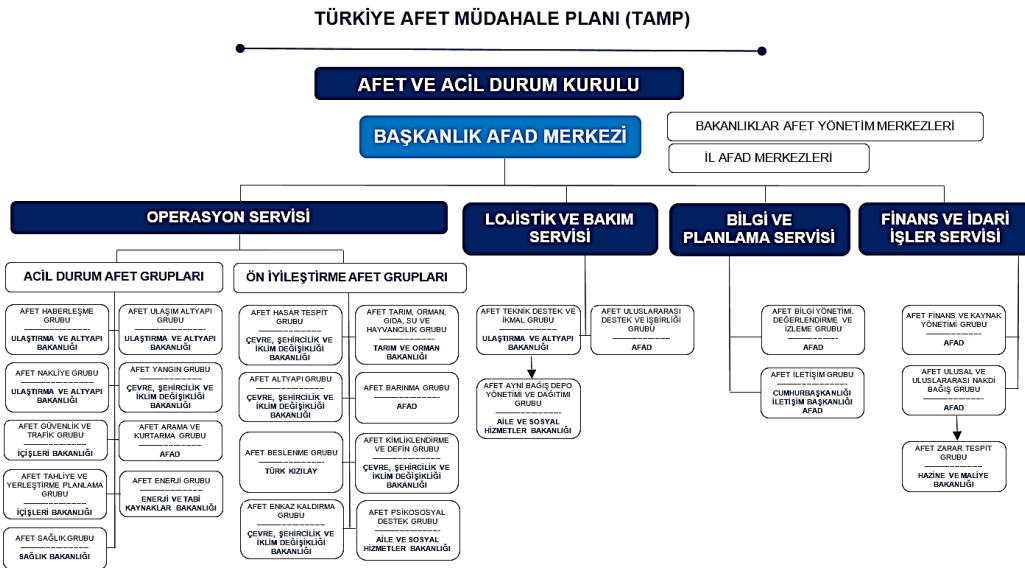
TÜRKİYE AFET MÜDAHALE PLANI (TAMP)

AFET VE ACİL DURUM KURULU

BAŞKANLIK AFAD MERKEZİ

BAKANLIKLAR AFET YÖNETİM MERKEZLERİ

İL AFAD MERKEZLERİ

OPERASYON SERVİSİ

LOJİSTİK VE BAKIM SERVİSİ

BİLGİ VE PLANLAMA SERVİSİ

FİNANS VE İDARİ İŞLER SERVİSİ

ACİL DURUM AFET GRUPLARI

ÖN İYİLEŞTİRME AFET GRUPLARI

AFET HABERLEŞME GRUBU
ULAŞTIRMA VE ALTYAPI BAKANLIĞI

AFET ULAŞIM ALTYAPI GRUBU
ULAŞTIRMA VE ALTYAPI BAKANLIĞI

AFET NAKLİYE GRUBU
ULAŞTIRMA VE ALTYAPI BAKANLIĞI

AFET YANGIN GRUBU
ÇEVRE, ŞEHİRCİLİK VE İKLİM DEĞİŞİKLİĞİ BAKANLIĞI

AFET GÜVENLİK VE TRAFİK GRUBU
İÇİŞLERİ BAKANLIĞI

AFET ARAMA VE KURTARMA GRUBU
AFAD

AFET TAHLİYE VE YERLEŞTİRME PLANLAMA GRUBU
İÇİŞLERİ BAKANLIĞI

AFET ENERJİ GRUBU
ENERJİ VE TABİ KAYNAKLAR BAKANLIĞI

AFET SAĞLIK GRUBU
SAĞLIK BAKANLIĞI

AFET HASAR TESPİT GRUBU
ÇEVRE, ŞEHİRCİLİK VE İKLİM DEĞİŞİKLİĞİ BAKANLIĞI

AFET TARIM, ORMAN, GIDA, SU VE HAYVANCILIK GRUBU
TARIM VE ORMAN BAKANLIĞI

AFET ALTYAPI GRUBU
ÇEVRE, ŞEHİRCİLİK VE İKLİM DEĞİŞİKLİĞİ BAKANLIĞI

AFET BARINMA GRUBU
AFAD

AFET BESLENME GRUBU
TÜRK KIZILAY

AFET KİMLİKLENDİRME VE DEFİN GRUBU
ÇEVRE, ŞEHİRCİLİK VE İKLİM DEĞİŞİKLİĞİ BAKANLIĞI

AFET ENKAZ KALDIRMA GRUBU
ÇEVRE, ŞEHİRCİLİK VE İKLİM DEĞİŞİKLİĞİ BAKANLIĞI

AFET PSİKOSOSYAL DESTEK GRUBU
AİLE VE SOSYAL HİZMETLER BAKANLIĞI

AFET TEKNİK DESTEK VE İKMAL GRUBU
ULAŞTIRMA VE ALTYAPI BAKANLIĞI

AFET ULUSLARARASI DESTEK VE İŞBİRLİĞİ GRUBU
AFAD

AFET AYNİ BAĞIŞ DEPO YÖNETİMİ VE DAĞITIMI GRUBU
AİLE VE SOSYAL HİZMETLER BAKANLIĞI

AFET BİLGİ YÖNETİMİ, DEĞERLENDİRME VE İZLEME GRUBU
AFAD

AFET İLETİŞİM GRUBU
CUMHURBAŞKANLIĞI İLETİŞİM BAŞKANLIĞI
AFAD

AFET FİNANS VE KAYNAK YÖNETİMİ GRUBU
AFAD

AFET ULUSAL VE ULUSLARARASI NAKDİ BAĞIŞ GRUBU
AFAD

AFET ZARAR TESPİT GRUBU
HAZİNE VE MALİYE BAKANLIĞI